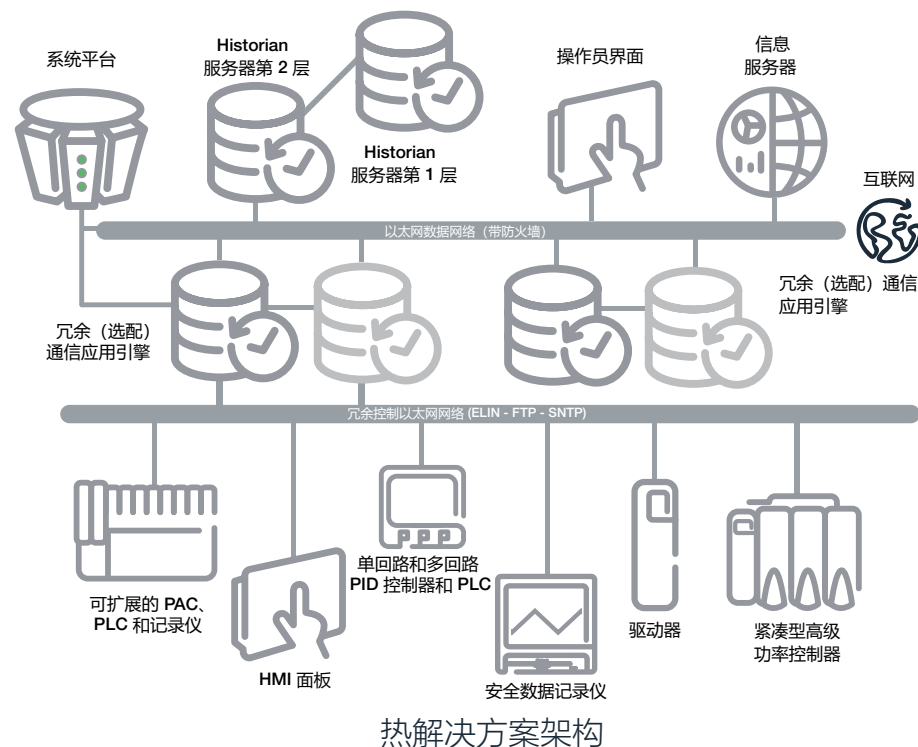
系统平台

Historian
服务器第 2 层

Historian
服务器第 1 层

操作员界面

信息
服务器

互联网

以太网数据网络（带防火墙）

冗余（选配）通信
应用引擎

冗余（选配）
通信应用引擎

冗余控制以太网网络 (ELIN - FTP - SNTP)

可扩展的 PAC、
PLC 和记录仪

HMI 面板

单回路和多回路
PID 控制器和 PLC

安全数据记录仪

驱动器

紧凑型高级
功率控制器

热解决方案架构